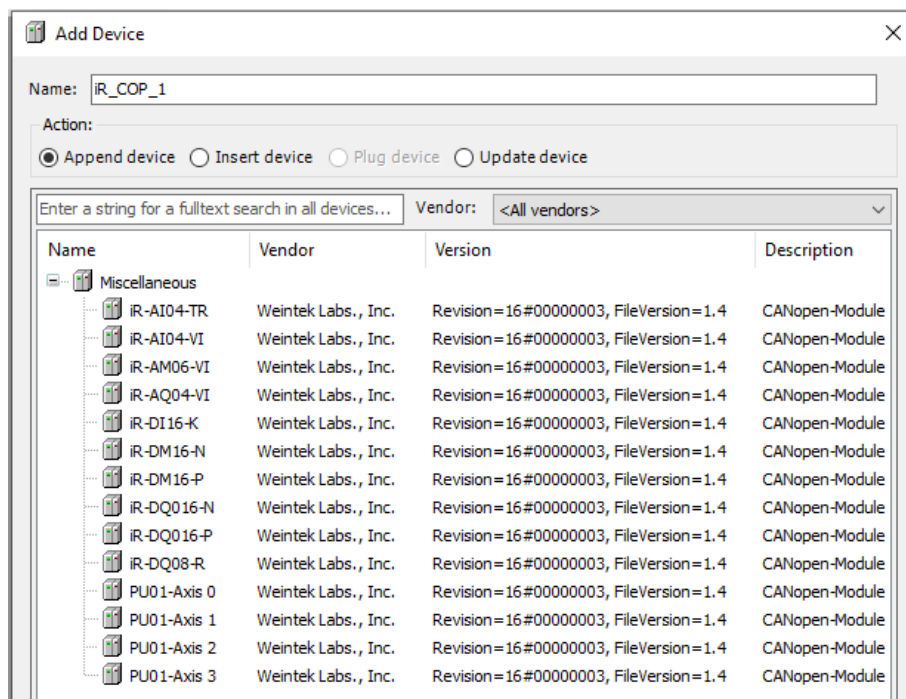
Add Device

Name: iR_COP_1

Action:

Append device Insert device Plug device Update device

Enter a string for a fulltext search in all devices... Vendor: <All vendors>

| Name | Vendor | Version | Description |
|---|---|---|---|
| Miscellaneous | | | |
| iR-AI04-TR | Weintek Labs., Inc. | Revision=16#00000003, FileVersion=1.4 | CANopen-Module |
| iR-AI04-VI | Weintek Labs., Inc. | Revision=16#00000003, FileVersion=1.4 | CANopen-Module |
| iR-AM06-VI | Weintek Labs., Inc. | Revision=16#00000003, FileVersion=1.4 | CANopen-Module |
| iR-AQ04-VI | Weintek Labs., Inc. | Revision=16#00000003, FileVersion=1.4 | CANopen-Module |
| iR-DI16-K | Weintek Labs., Inc. | Revision=16#00000003, FileVersion=1.4 | CANopen-Module |
| iR-DM16-N | Weintek Labs., Inc. | Revision=16#00000003, FileVersion=1.4 | CANopen-Module |
| iR-DM16-P | Weintek Labs., Inc. | Revision=16#00000003, FileVersion=1.4 | CANopen-Module |
| iR-DQ016-N | Weintek Labs., Inc. | Revision=16#00000003, FileVersion=1.4 | CANopen-Module |
| iR-DQ016-P | Weintek Labs., Inc. | Revision=16#00000003, FileVersion=1.4 | CANopen-Module |
| iR-DQ08-R | Weintek Labs., Inc. | Revision=16#00000003, FileVersion=1.4 | CANopen-Module |
| PU01-Axis 0 | Weintek Labs., Inc. | Revision=16#00000003, FileVersion=1.4 | CANopen-Module |
| PU01-Axis 1 | Weintek Labs., Inc. | Revision=16#00000003, FileVersion=1.4 | CANopen-Module |
| PU01-Axis 2 | Weintek Labs., Inc. | Revision=16#00000003, FileVersion=1.4 | CANopen-Module |
| PU01-Axis 3 | Weintek Labs., Inc. | Revision=16#00000003, FileVersion=1.4 | CANopen-Module |